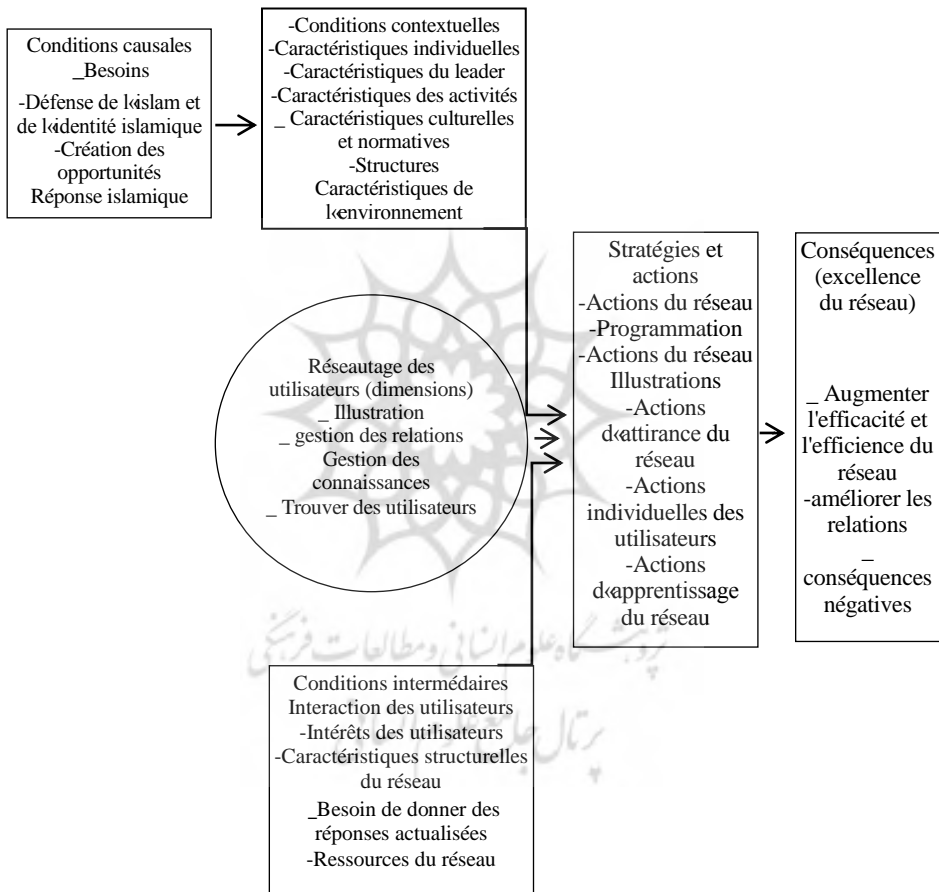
Conditions causales
_Besoins
-Défense de l«islam et de l«identité islamique
-Création des opportunités
Réponse islamique

-Conditions contextuelles
-Caractéristiques individuelles
-Caractéristiques du leader
-Caractéristiques des activités
_ Caractéristiques culturelles et normatives
-Structures
Caractéristiques de l«environnement

Réseautage des utilisateurs (dimensions)
_ Illustration
_ gestion des relations
Gestion des connaissances
_ Trouver des utilisateurs

Stratégies et actions
-Actions du réseau
-Programmation
-Actions du réseau
Illustrations
-Actions d«attirance du réseau
-Actions individuelles des utilisateurs
-Actions d«apprentissage du réseau

Conséquences (excellence du réseau)
_ Augmenter l'efficacité et l'efficience du réseau
-améliorer les relations
_
conséquences négatives

Conditions intermédaires
Interaction des utilisateurs
-Intérêts des utilisateurs
-Caractéristiques structurelles du réseau
_Besoin de donner des réponses actualisées
-Ressources du réseau

پژوهشگاه علوم انسانی و مطالعات فرهنگی
پرتال جامع علوم انسانی